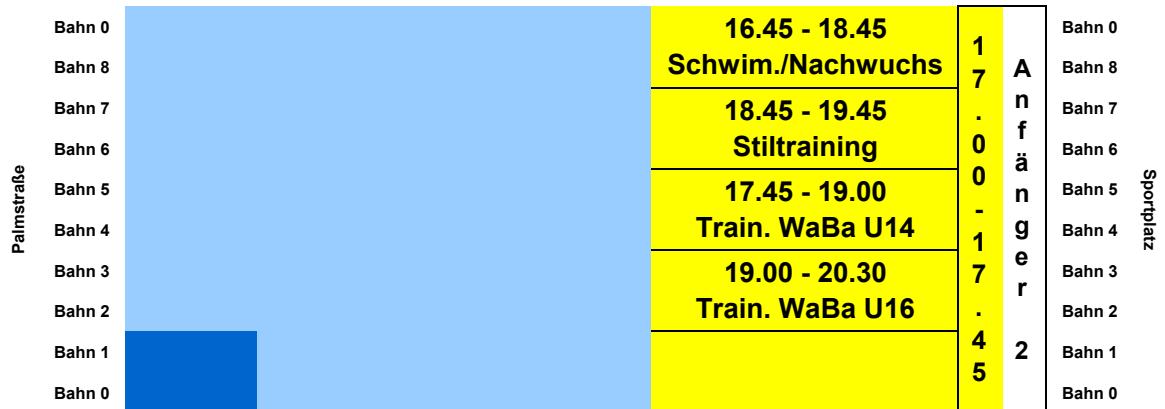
Palmstraße

Bahn 0
Bahn 8
Bahn 7
Bahn 6
Bahn 5
Bahn 4
Bahn 3
Bahn 2
Bahn 1
Bahn 0

16.45 - 18.45
Schwim./Nachwuchs

18.45 - 19.45
Stiltraining

17.45 - 19.00
Train. WaBa U14

19.00 - 20.30
Train. WaBa U16

17.00 - 17.45

Anfänger 2

Bahn 0
Bahn 8
Bahn 7
Bahn 6
Bahn 5
Bahn 4
Bahn 3
Bahn 2
Bahn 1
Bahn 0

Sportplatz